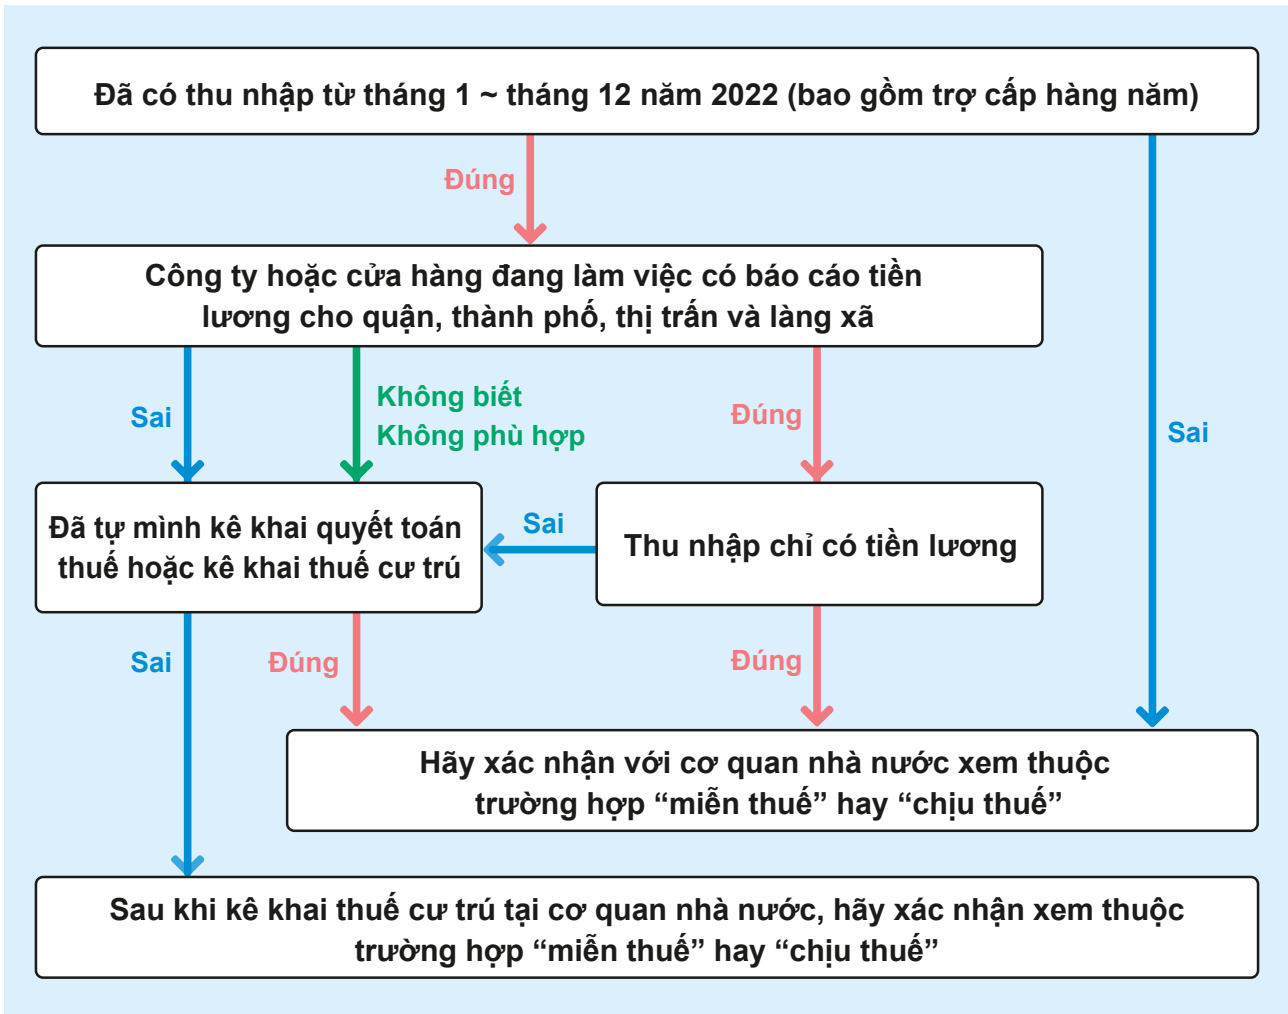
Đã có thu nhập từ tháng 1 ~ tháng 12 năm 2022 (bao gồm trợ cấp hàng năm)

Đúng

Sai

Công ty hoặc cửa hàng đang làm việc có báo cáo tiền lương cho quận, thành phố, thị trấn và làng xã

Sai

Không biết
Không phù hợp

Đúng

Đã tự mình kê khai quyết toán thuế hoặc kê khai thuế cư trú

Sai

Thu nhập chỉ có tiền lương

Sai

Đúng

Đúng

Hãy xác nhận với cơ quan nhà nước xem thuộc trường hợp “miễn thuế” hay “chịu thuế”

Sau khi kê khai thuế cư trú tại cơ quan nhà nước, hãy xác nhận xem thuộc trường hợp “miễn thuế” hay “chịu thuế”